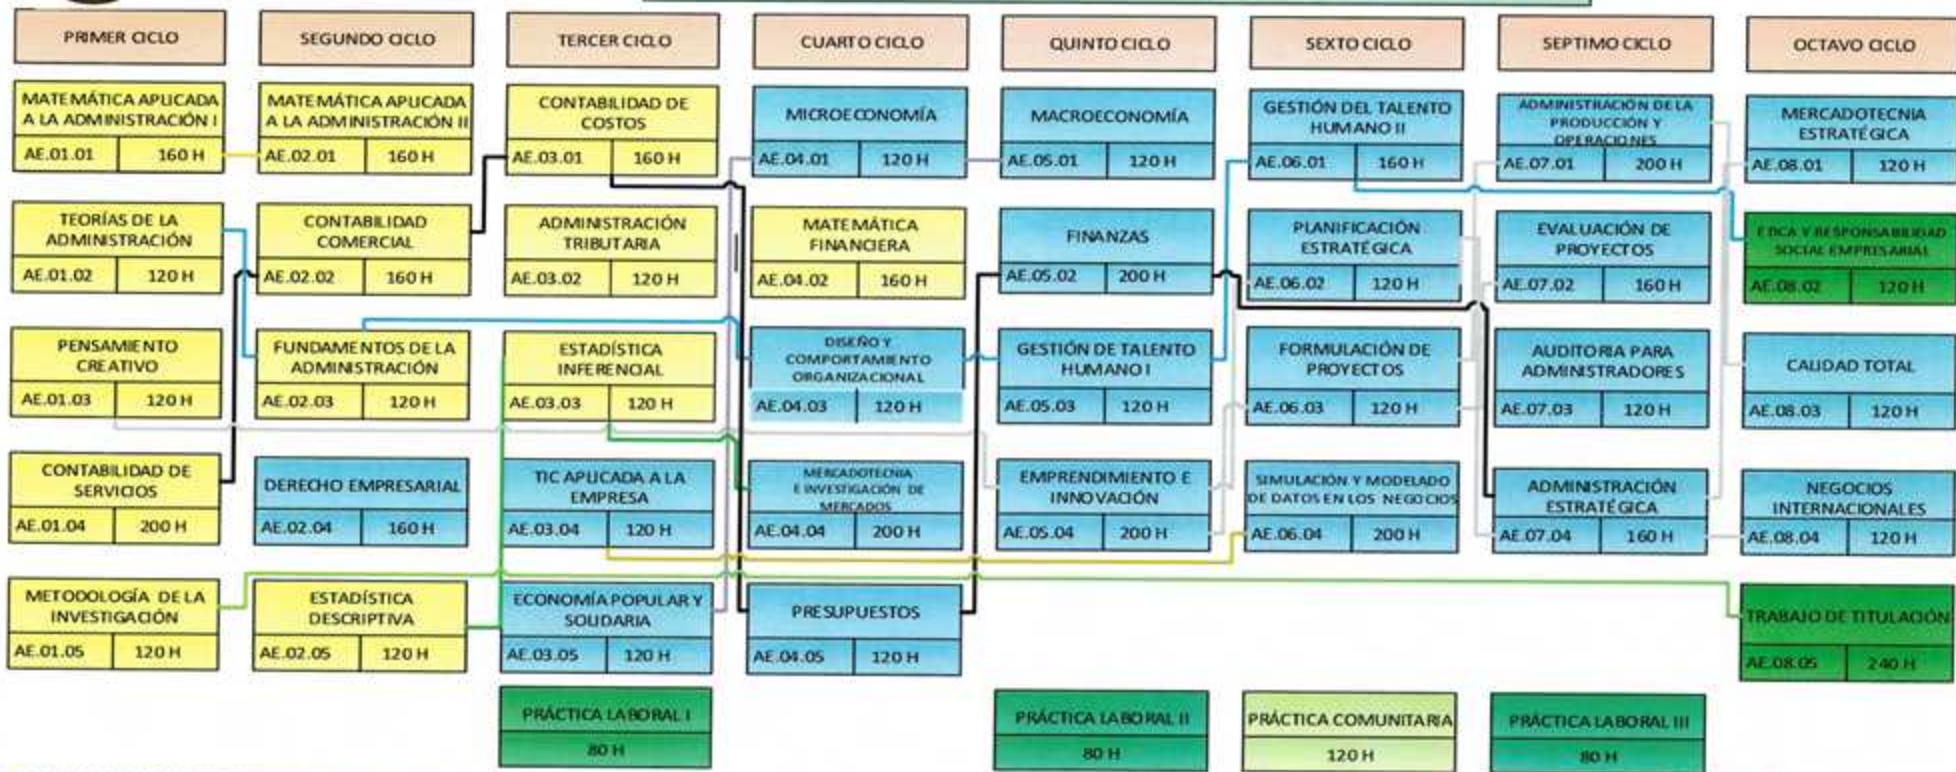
PRIMER CICLO

MATEMÁTICA APLICADA A LA ADMINISTRACIÓN I
AE.01.01 160 H

TEORÍAS DE LA ADMINISTRACIÓN
AE.01.02 120 H

PENSAMIENTO CREATIVO
AE.01.03 120 H

CONTABILIDAD DE SERVICIOS
AE.01.04 200 H

METODOLOGÍA DE LA INVESTIGACIÓN
AE.01.05 120 H

SEGUNDO CICLO

MATEMÁTICA APLICADA A LA ADMINISTRACIÓN II
AE.02.01 160 H

CONTABILIDAD COMERCIAL
AE.02.02 160 H

FUNDAMENTOS DE LA ADMINISTRACIÓN
AE.02.03 120 H

DERECHO EMPRESARIAL
AE.02.04 160 H

ESTADÍSTICA DESCRIPTIVA
AE.02.05 120 H

TERCER CICLO

CONTABILIDAD DE COSTOS
AE.03.01 160 H

ADMINISTRACIÓN TRIBUTARIA
AE.03.02 120 H

ESTADÍSTICA INFERENCIAL
AE.03.03 120 H

TIC APLICADA A LA EMPRESA
AE.03.04 120 H

ECONOMÍA POPULAR Y SOLIDARIA
AE.03.05 120 H

PRÁCTICA LABORAL I
80 H

CUARTO CICLO

MICROECONOMÍA
AE.04.01 120 H

MATEMÁTICA FINANCIERA
AE.04.02 160 H

DISEÑO Y COMPORTAMIENTO ORGANIZACIONAL
AE.04.03 120 H

MERCADOTECNIA E INVESTIGACIÓN DE MERCADOS
AE.04.04 200 H

PRESUPUESTOS
AE.04.05 120 H

QUINTO CICLO

MACROECONOMÍA
AE.05.01 120 H

FINANZAS
AE.05.02 200 H

GESTIÓN DE TALENTO HUMANO I
AE.05.03 120 H

EMPRENDIMIENTO E INNOVACIÓN
AE.05.04 200 H

PRÁCTICA LABORAL II
80 H

SEXTO CICLO

GESTIÓN DEL TALENTO HUMANO II
AE.06.01 160 H

PLANIFICACIÓN ESTRATÉGICA
AE.06.02 120 H

FORMULACIÓN DE PROYECTOS
AE.06.03 120 H

SIMULACIÓN Y MODELADO DE DATOS EN LOS NEGOCIOS
AE.06.04 200 H

PRÁCTICA COMUNITARIA
120 H

SEPTIMO CICLO

ADMINISTRACIÓN DE LA PRODUCCIÓN Y OPERACIONES
AE.07.01 200 H

EVALUACIÓN DE PROYECTOS
AE.07.02 160 H

AUDITORIA PARA ADMINISTRADORES
AE.07.03 120 H

ADMINISTRACIÓN ESTRATÉGICA
AE.07.04 160 H

PRÁCTICA LABORAL III
80 H

OCTAVO CICLO

MERCADOTECNIA ESTRATÉGICA
AE.08.01 120 H

ÉTICA Y RESPONSABILIDAD SOCIAL EMPRESARIAL
AE.08.02 120 H

CALIDAD TOTAL
AE.08.03 120 H

NEGOCIOS INTERNACIONALES
AE.08.04 120 H

TRABAJO DE TITULACIÓN
AE.08.05 240 H